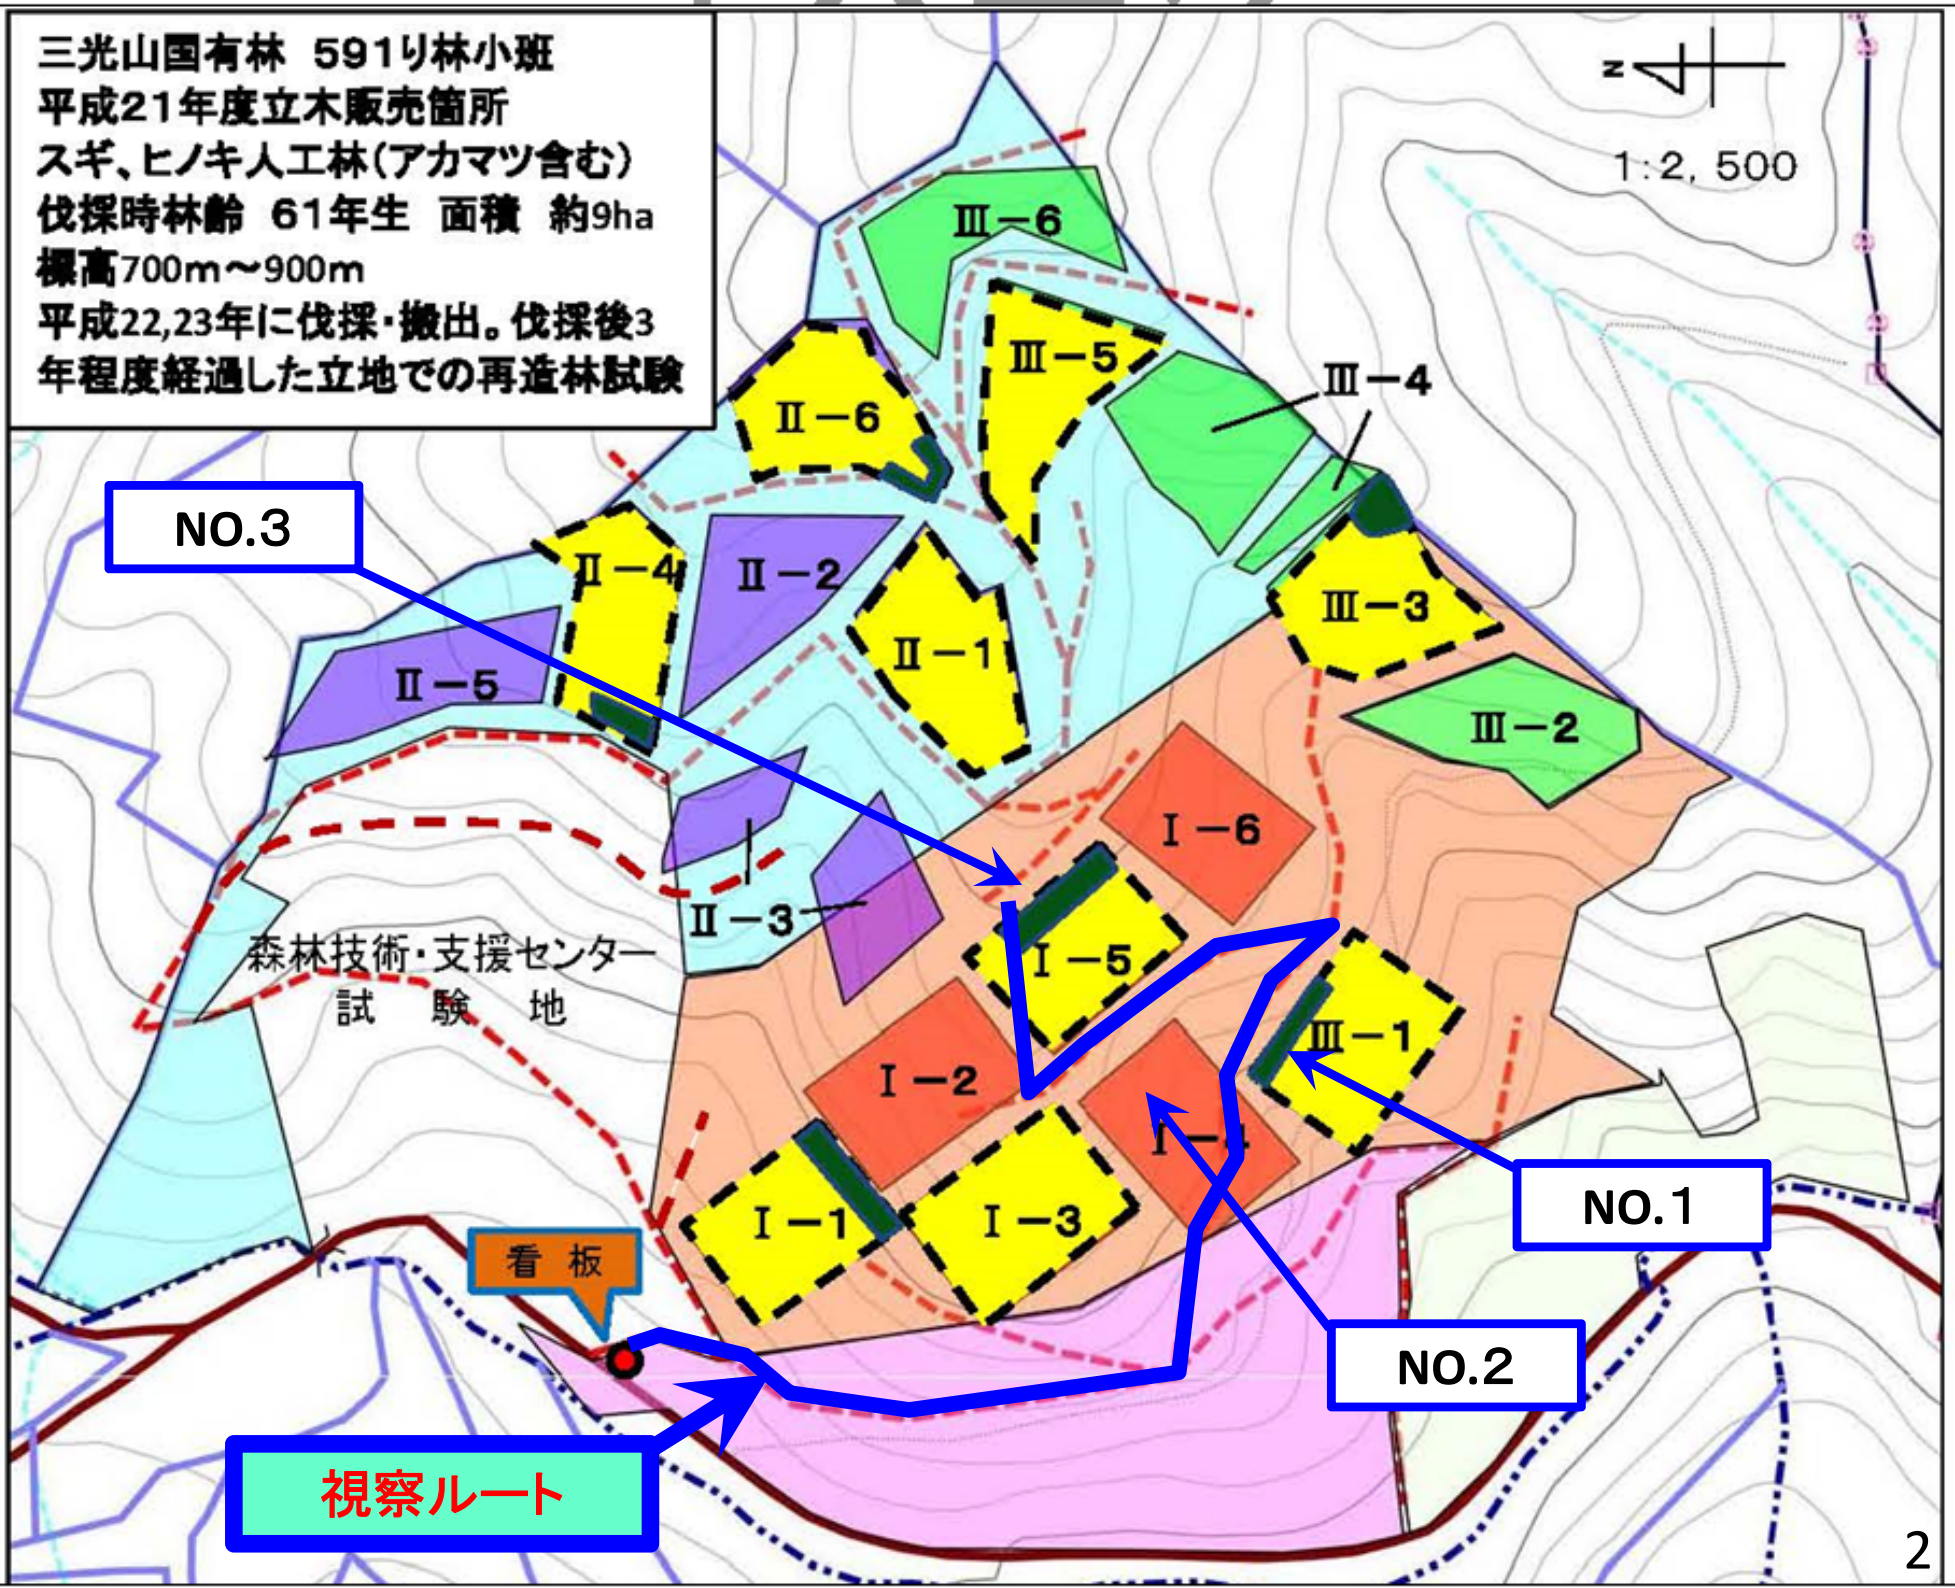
三光山国有林　591り林小班
平成21年度立木販売箇所
スギ、ヒノキ人工林（アカマツ含む）
伐採時林齢　61年生　面積　約9ha
標高700m～900m
平成22,23年に伐採・搬出。伐採後3年程度経過した立地での再造林試験

N

1:2, 500

Ⅲ－6
Ⅲ－5
Ⅲ－4
Ⅱ－6
NO.3
Ⅱ－4
Ⅱ－2
Ⅱ－1
Ⅲ－3
Ⅱ－5
Ⅲ－2
Ⅰ－6
Ⅱ－3
Ⅰ－5
森林技術・支援センター
試　験　地
Ⅲ－1
Ⅰ－2
Ⅰ－4
NO.1
Ⅰ－1
Ⅰ－3
看　板
NO.2
視察ルート

2